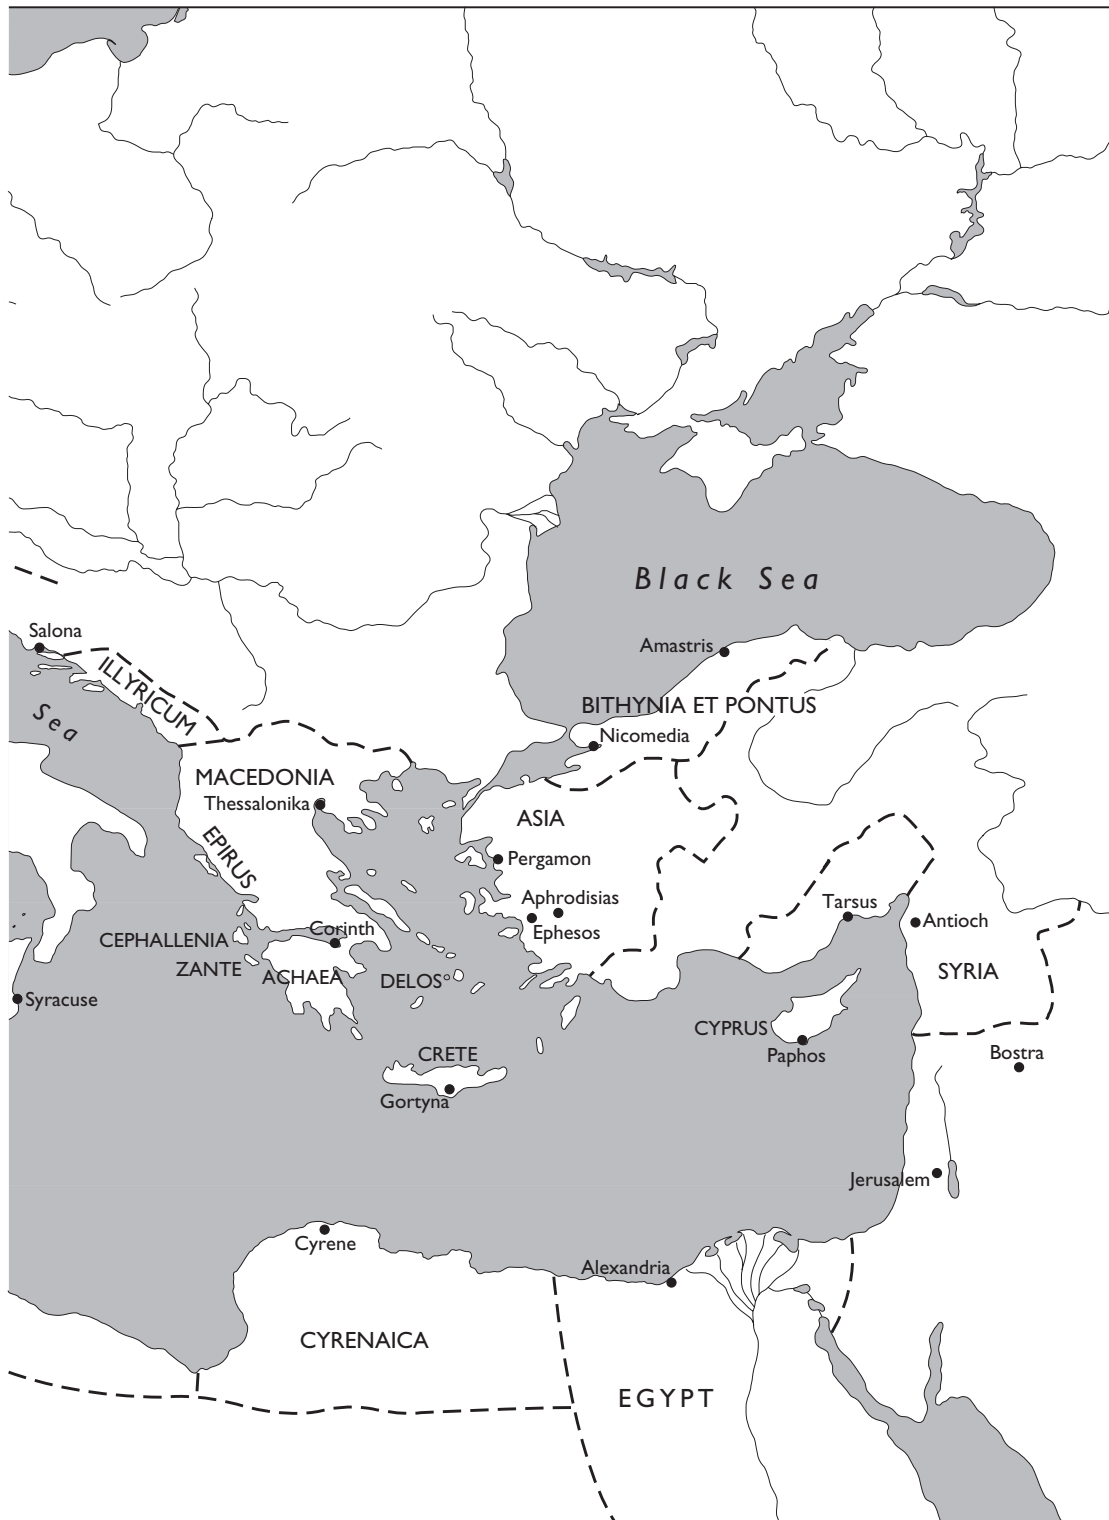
Black Sea

Salona
ILLYRICUM
Sea
Amastris
BITHYNIA ET PONTUS
Nicomedia
MACEDONIA
Thessalonika
EPIRUS
ASIA
Pergamon
Aphrodisias
Ephesos
Tarsus
Antioch
CEPHALLENIA
Corinth
ZANTE
ACHAEA
DELOS
SYRIA
Syracuse
CYPRUS
Paphos
CRETE
Gortyna
Bostra
Jerusalem
Cyrene
Alexandria
CYRENAICA
EGYPT